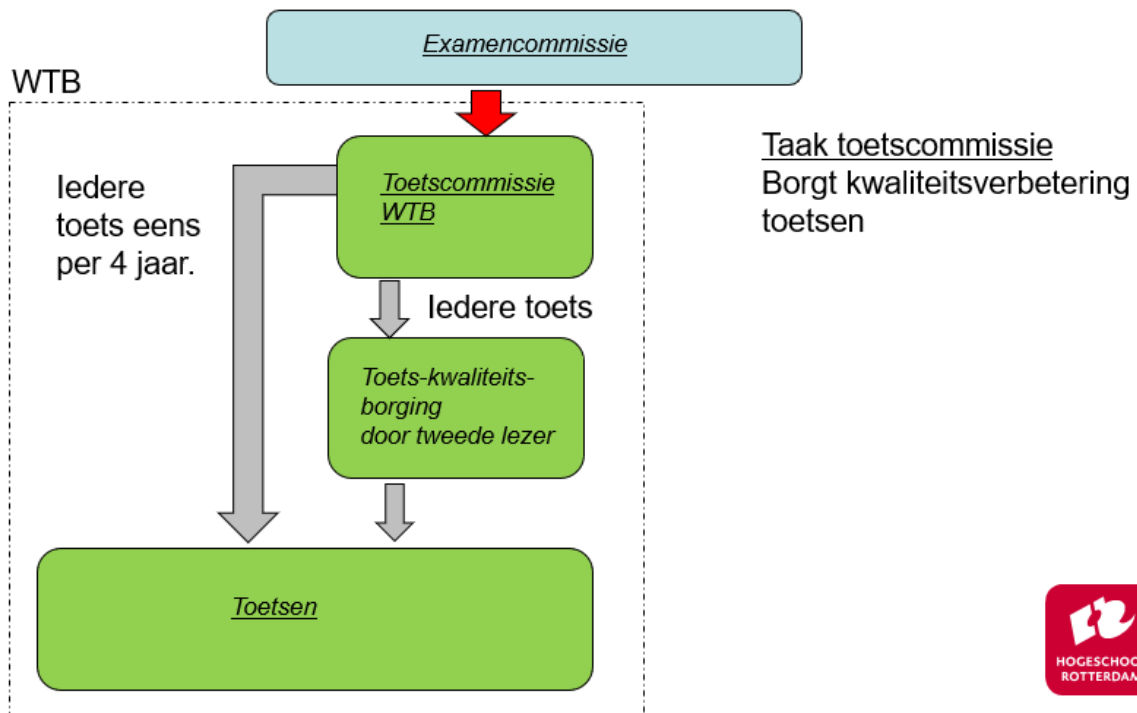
Examencommissie

WTB

Iedere toets eens per 4 jaar.

Toetscommissie WTB

Iedere toets

Toets-kwaliteits-borging door tweede lezer

Toetsen

Taak toetscommissie
Borgt kwaliteitsverbetering toetsen

HOGESCHOO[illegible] ROTTERDAM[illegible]